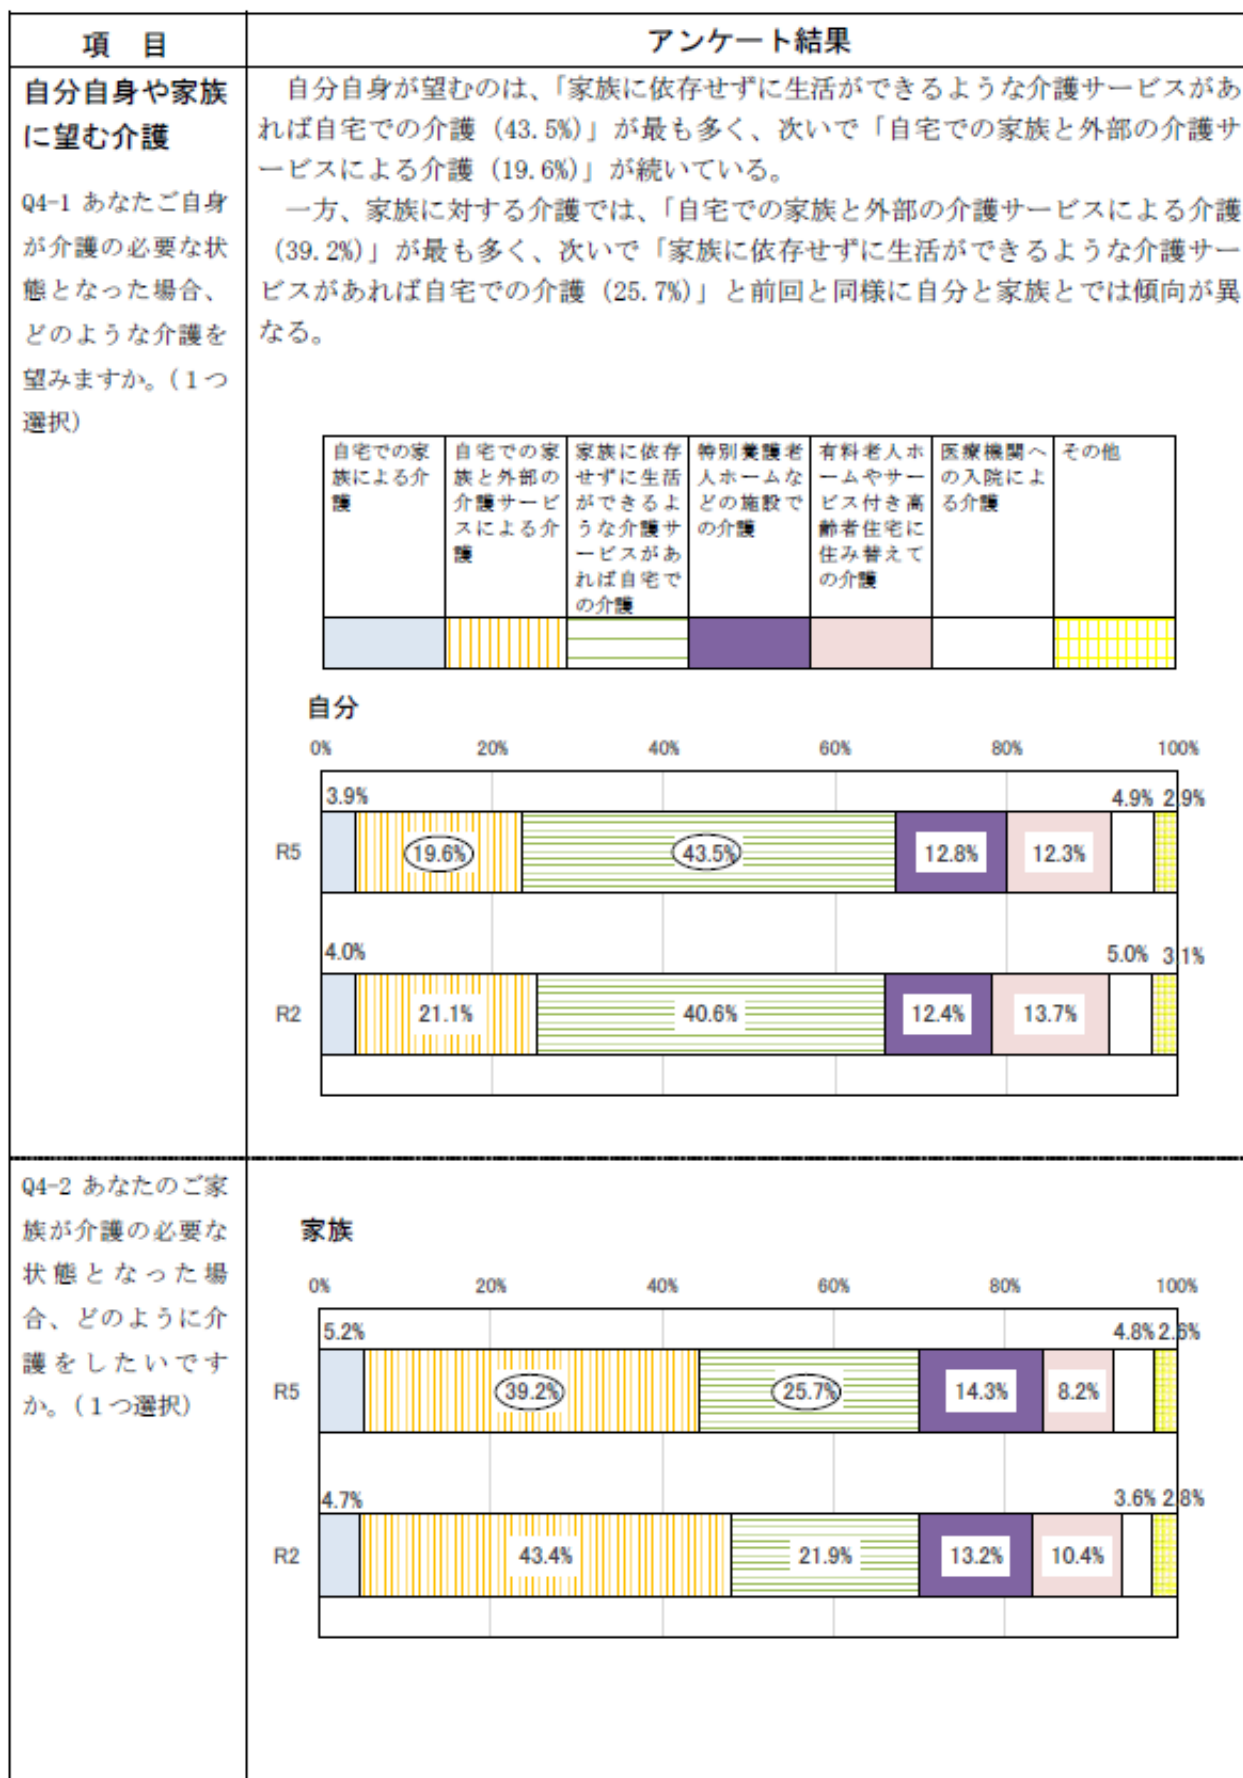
| 項　目 | アンケート結果 |
|---|---|
| 自分自身や家族に望む介護<br><br>Q4-1 あなたご自身が介護の必要な状態となった場合、どのような介護を望みますか。（1つ選択） | 自分自身が望むのは、「家族に依存せずに生活ができるような介護サービスがあれば自宅での介護（43.5%）」が最も多く、次いで「自宅での家族と外部の介護サービスによる介護（19.6%）」が続いている。<br>一方、家族に対する介護では、「自宅での家族と外部の介護サービスによる介護（39.2%）」が最も多く、次いで「家族に依存せずに生活ができるような介護サービスがあれば自宅での介護（25.7%）」と前回と同様に自分と家族とでは傾向が異なる。 |
| Q4-2 あなたのご家族が介護の必要な状態となった場合、どのように介護をしたいですか。（1つ選択） | |

| 自宅での家族による介護 | 自宅での家族と外部の介護サービスによる介護 | 家族に依存せずに生活ができるような介護サービスがあれば自宅での介護 | 特別養護老人ホームなどの施設での介護 | 有料老人ホームやサービス付き高齢者住宅に住み替えての介護 | 医療機関への入院による介護 | その他 |
|---|---|---|---|---|---|---|

自分

0%　20%　40%　60%　80%　100%

R5　3.9%　19.6%　43.5%　12.8%　12.3%　4.9%　2.9%

R2　4.0%　21.1%　40.6%　12.4%　13.7%　5.0%　3.1%

家族

0%　20%　40%　60%　80%　100%

R5　5.2%　39.2%　25.7%　14.3%　8.2%　4.8%　2.6%

R2　4.7%　43.4%　21.9%　13.2%　10.4%　3.6%　2.8%